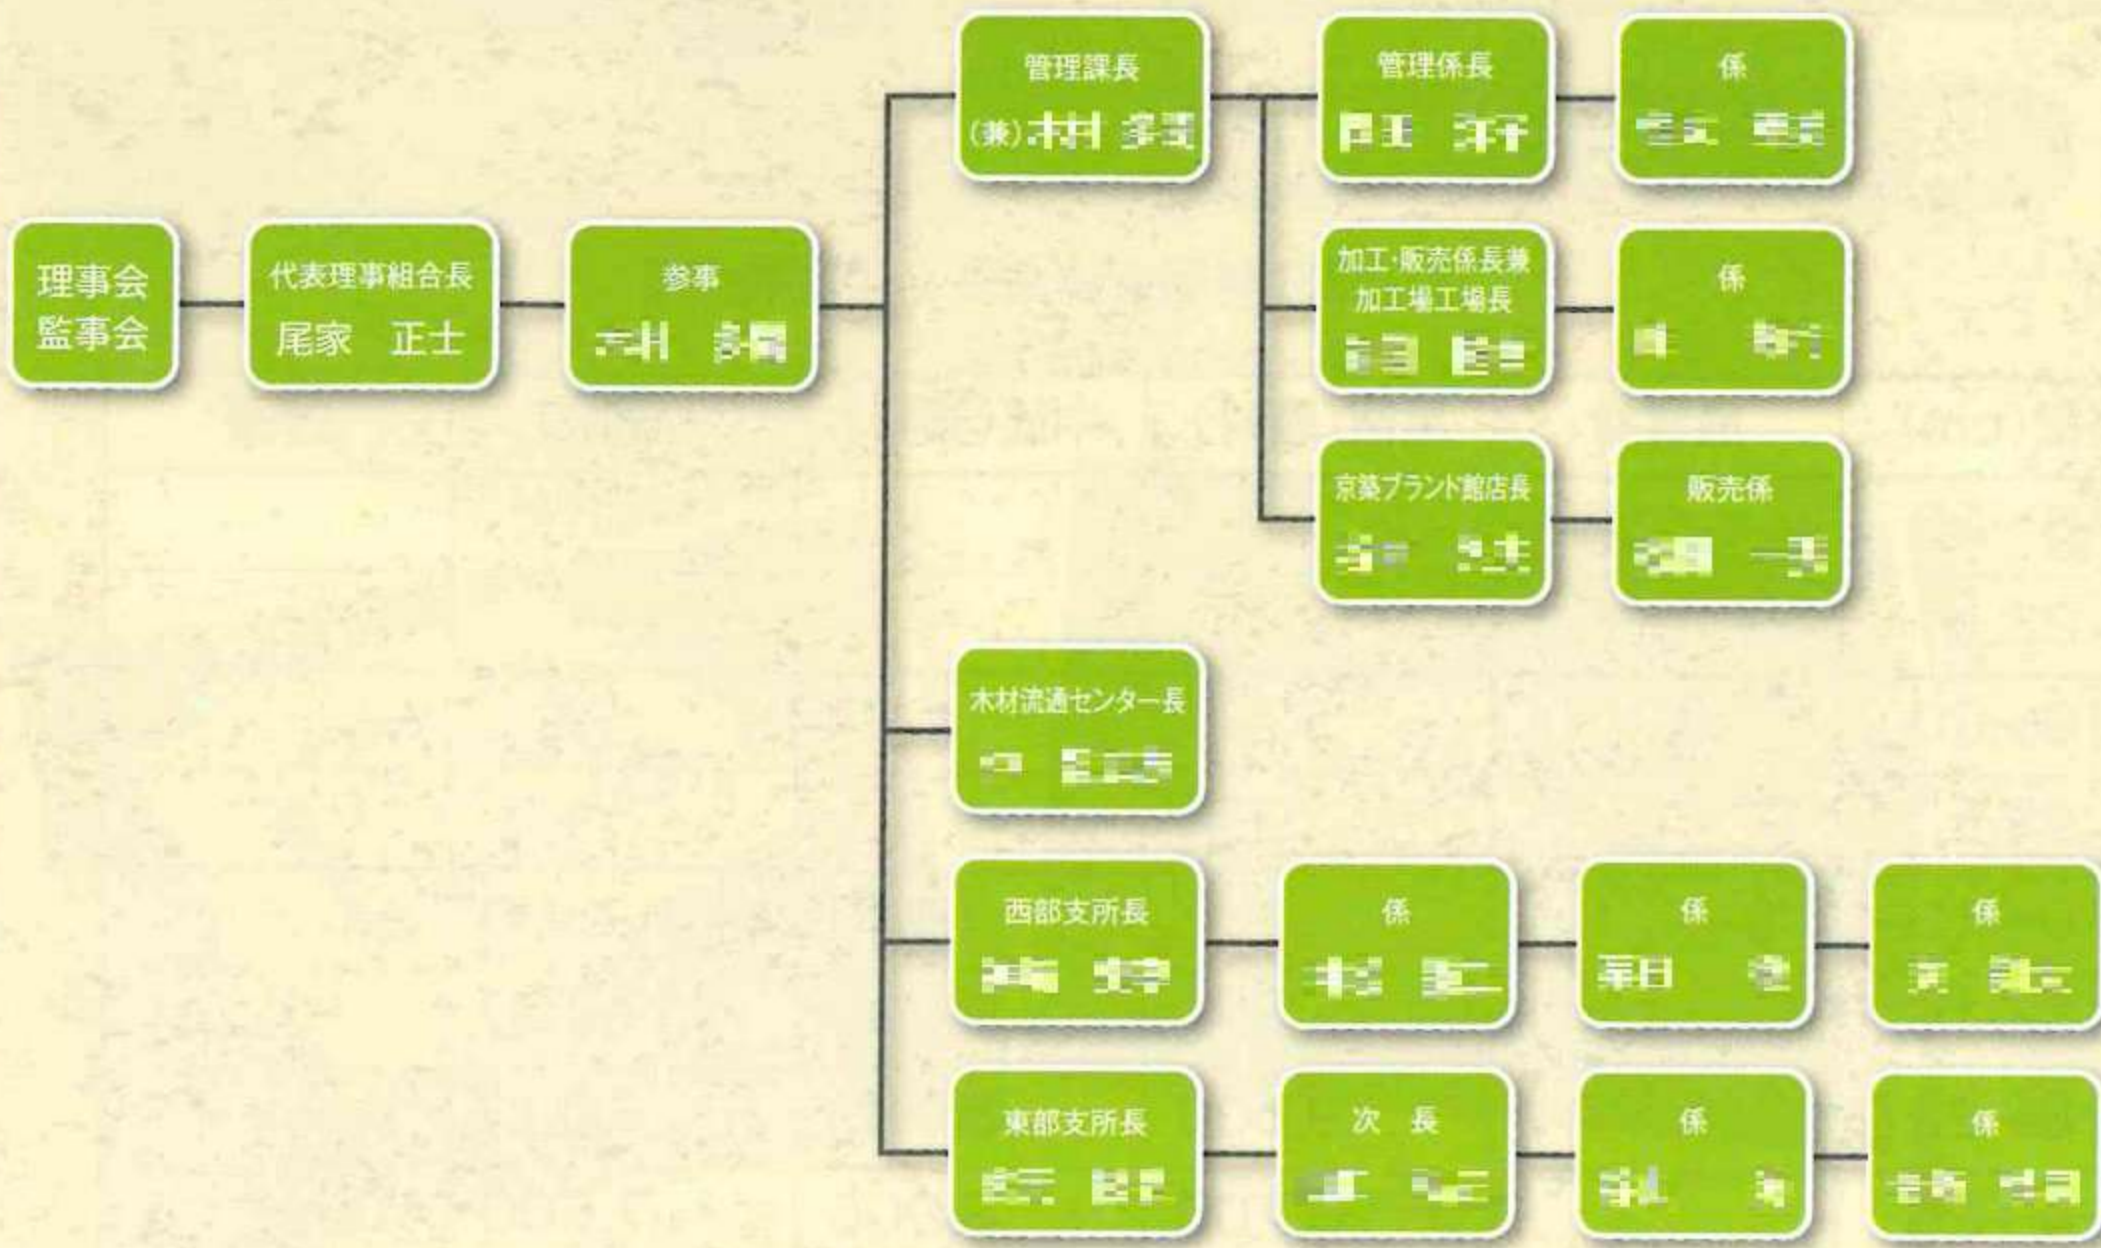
理事会
監事会

代表理事組合長
尾家　正士

参事
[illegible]

管理課長
(兼)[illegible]

管理係長
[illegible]

係
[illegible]

加工·販売係長兼
加工場工場長
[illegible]

係
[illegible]

京築ブランド館店長
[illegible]

販売係
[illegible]

木材流通センター長
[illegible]

西部支所長
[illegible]

係
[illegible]

係
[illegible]

係
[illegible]

東部支所長
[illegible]

次　長
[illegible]

係
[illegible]

係
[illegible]